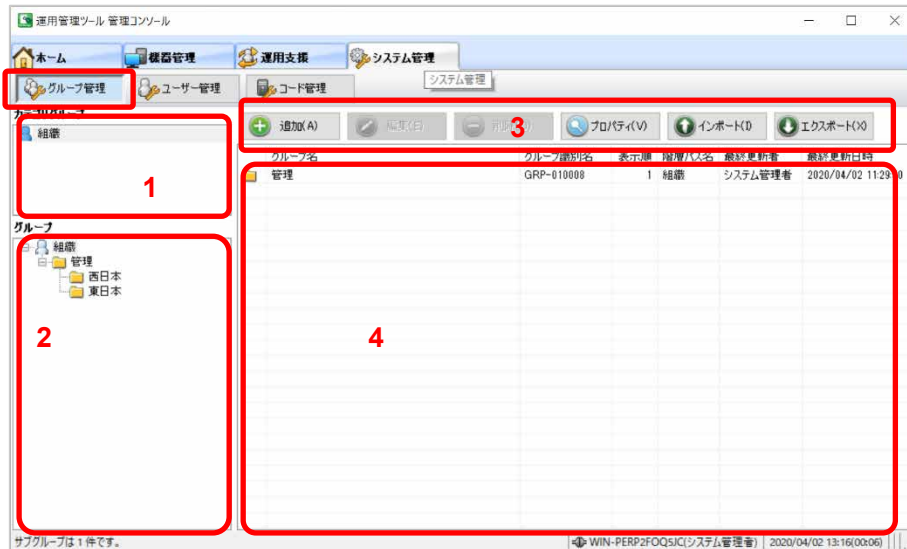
運用管理ツール 管理コンソール

ホーム 機器管理 運用支援 システム管理

グループ管理 ユーザー管理 コード管理 システム管理

カテゴリグループ

組織

1

グループ

組織
管理
西日本
東日本

2

追加(A) 編集(E) 削除(D) 3 プロパティ(V) インポート(I) エクスポート(X)

| グループ名 | グループ識別名 | 表示順 | 階層パス名 | 最終更新者 | 最終更新日時 |
|---|---|---|---|---|---|
| 管理 | GRP-010008 | 1 | 組織 | システム管理者 | 2020/04/02 11:29:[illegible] |

4

サブグループは 1 件です。 WIN-PERP2FOQ5JC(システム管理者) 2020/04/02 13:16(00:06)